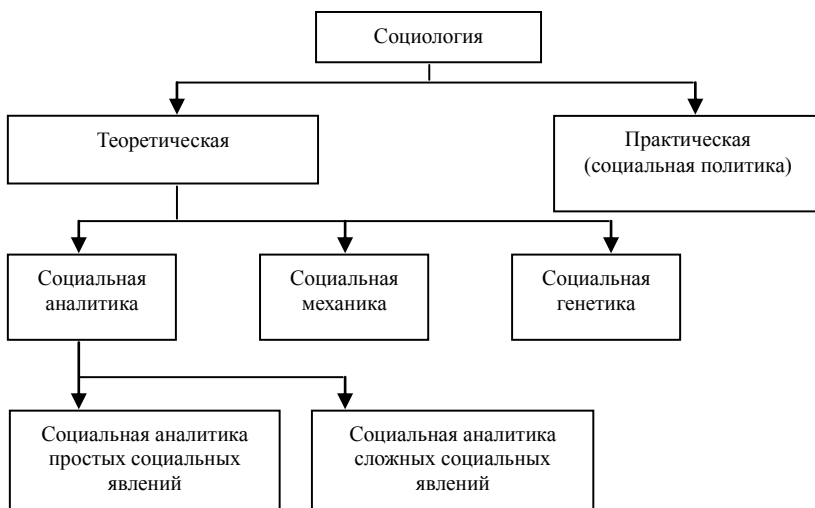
Социология

Теоретическая

Практическая (социальная политика)

Социальная аналитика

Социальная механика

Социальная генетика

Социальная аналитика простых социальных явлений

Социальная аналитика сложных социальных явлений